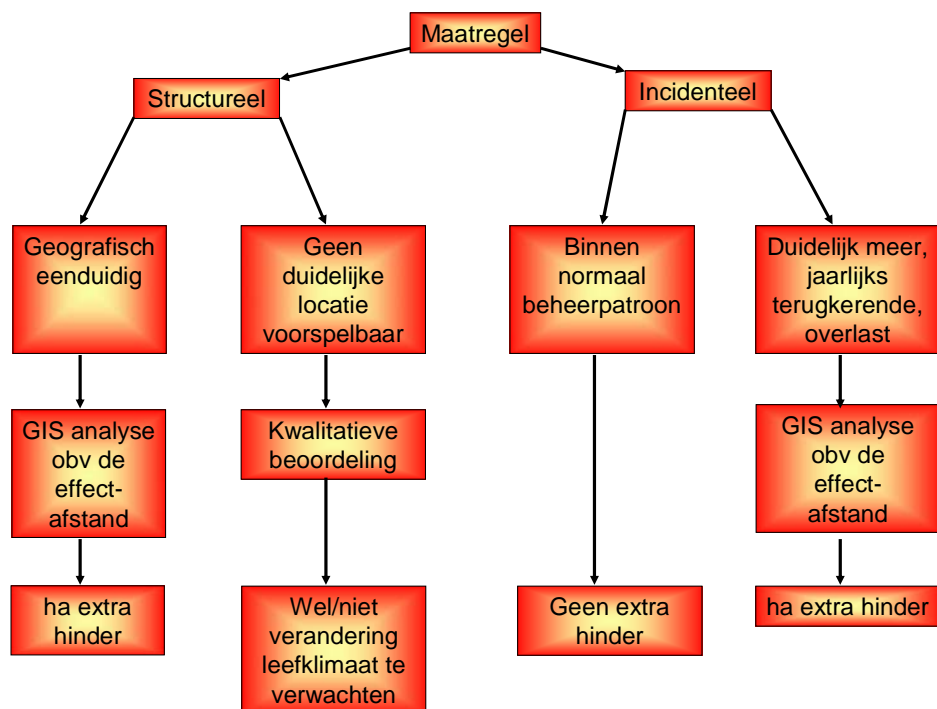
Maatregel

Structureel

Incidenteel

Geografisch eenduidig

Geen duidelijke locatie voorspelbaar

Binnen normaal beheerpatroon

Duidelijk meer, jaarlijks terugkerende, overlast

GIS analyse obv de effect-afstand

Kwalitatieve beoordeling

GIS analyse obv de effect-afstand

ha extra hinder

Wel/niet verandering leefklimaat te verwachten

Geen extra hinder

ha extra hinder